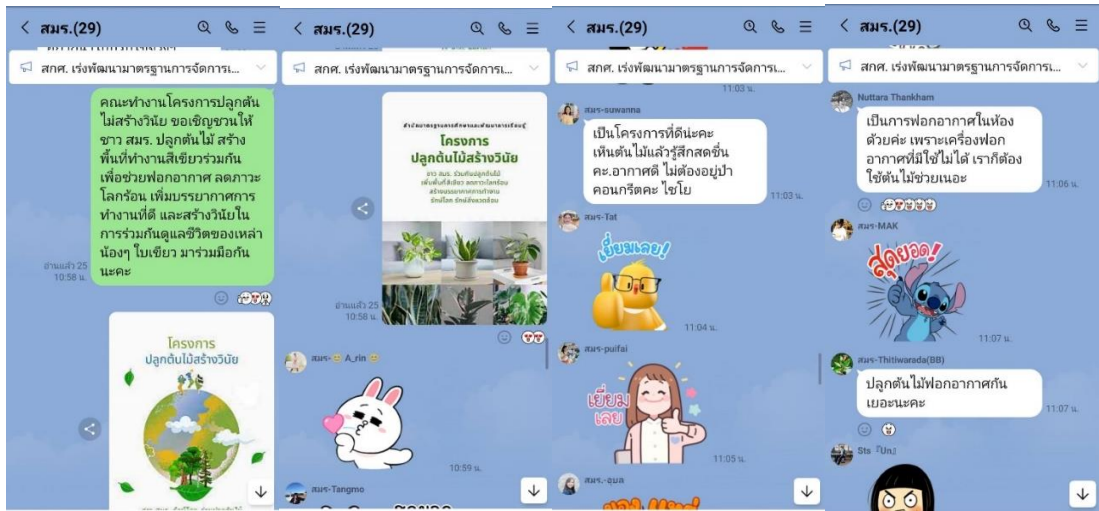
< สมร.(29)

สกศ. เร่งพัฒนามาตรฐานการจัดการเ...

คณะทำงานโครงการปลูกต้นไม้สร้างวินัย ขอเชิญชวนให้ชาว สมร. ปลูกต้นไม้ สร้างพื้นที่ทำงานสีเขียวร่วมกัน เพื่อช่วยฟอกอากาศ ลดภาวะโลกร้อน เพิ่มบรรยากาศการทำงานที่ดี และสร้างวินัยในการร่วมกันดูแลชีวิตของเหล่าน้องๆ ใบเขียว มาร่วมมือกันนะคะ

อ่านแล้ว 25
10:58 น.

โครงการ
ปลูกต้นไม้สร้างวินัย

< สมร.(29)

สกศ. เร่งพัฒนามาตรฐานการจัดการเ...

โครงการ
ปลูกต้นไม้สร้างวินัย

อ่านแล้ว 25
10:58 น.

สมร-😊 A_rin 😊

10:59 น.

สมร-Tangmo

< สมร.(29)

สกศ. เร่งพัฒนามาตรฐานการจัดการเ...

11:03 น.

สมร-suwanna

เป็นโครงการที่ดีน่ะคะ เห็นต้นไม้แล้วรู้สึกสดชื่นค่ะ.อากาศดี ไม่ต้องอยู่ป่าคอนกรีตคะ ไชโย

11:03 น.

สมร-Tat

เยี่ยมเลย!

11:04 น.

สมร-puifai

เยี่ยมเลย

11:05 น.

สมร.-อุ๊บล

< สมร.(29)

สกศ. เร่งพัฒนามาตรฐานการจัดการเ...

Nuttara Thankham

เป็นการฟอกอากาศในห้องด้วยค่ะ เพราะเครื่องฟอกอากาศที่มีใช้ไม่ได้ เราก็ต้องใช้ต้นไม้ช่วยเนอะ

11:06 น.

สมร-MAK

สุดยอด!

11:07 น.

สมร-Thitiwarada(BB)

ปลูกต้นไม้ฟอกอากาศกันเยอะนะคะ

11:07 น.

Sts 『Un』